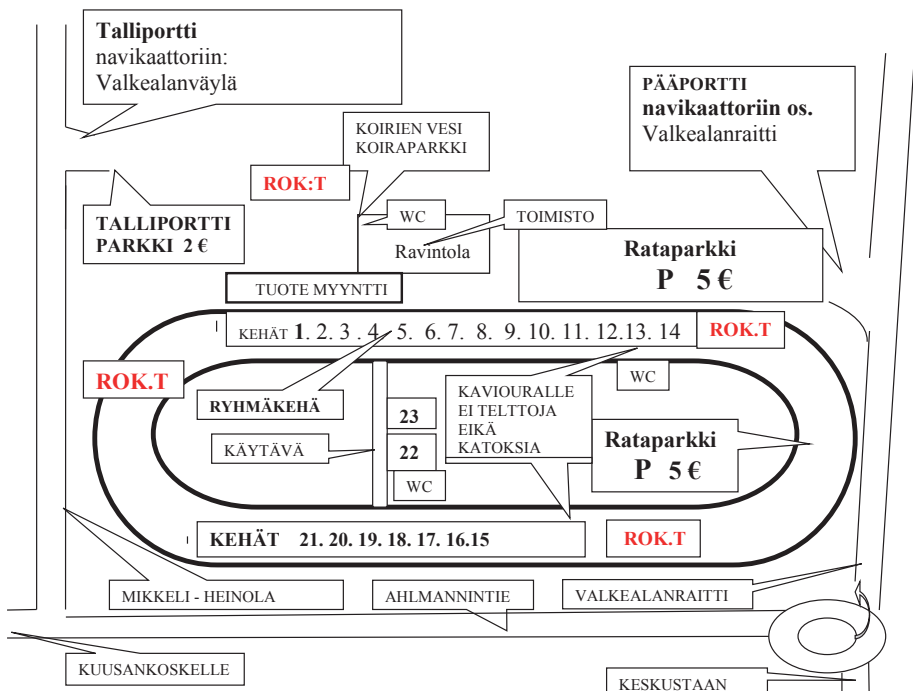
Talliportti
navikaattoriin:
Valkealanväylä

PÄÄPORTTI
navikaattoriin os.
Valkealanraitti

KOIRIEN VESI
KOIRAPARKKI

ROK:T

TALLIPORTTI
PARKKI 2 €

WC

TOIMISTO

Ravintola

Rataparkki
P 5 €

TUOTE MYYNTTI

KEHÄT 1. 2. 3 . 4. 5. 6. 7. 8. 9. 10. 11. 12.13. 14

ROK.T

ROK.T

WC

KAVIOURALLE
EI TELTTOJA
EIKÄ
KATOKSIA

RYHMÄKEHÄ

23

KÄYTÄVÄ

22

Rataparkki
P 5 €

WC

KEHÄT 21. 20. 19. 18. 17. 16.15

ROK.T

MIKKELI - HEINOLA

AHLMANNINTIE

VALKEALANRAITTI

KUUSANKOSKELLE

KESKUSTAAN